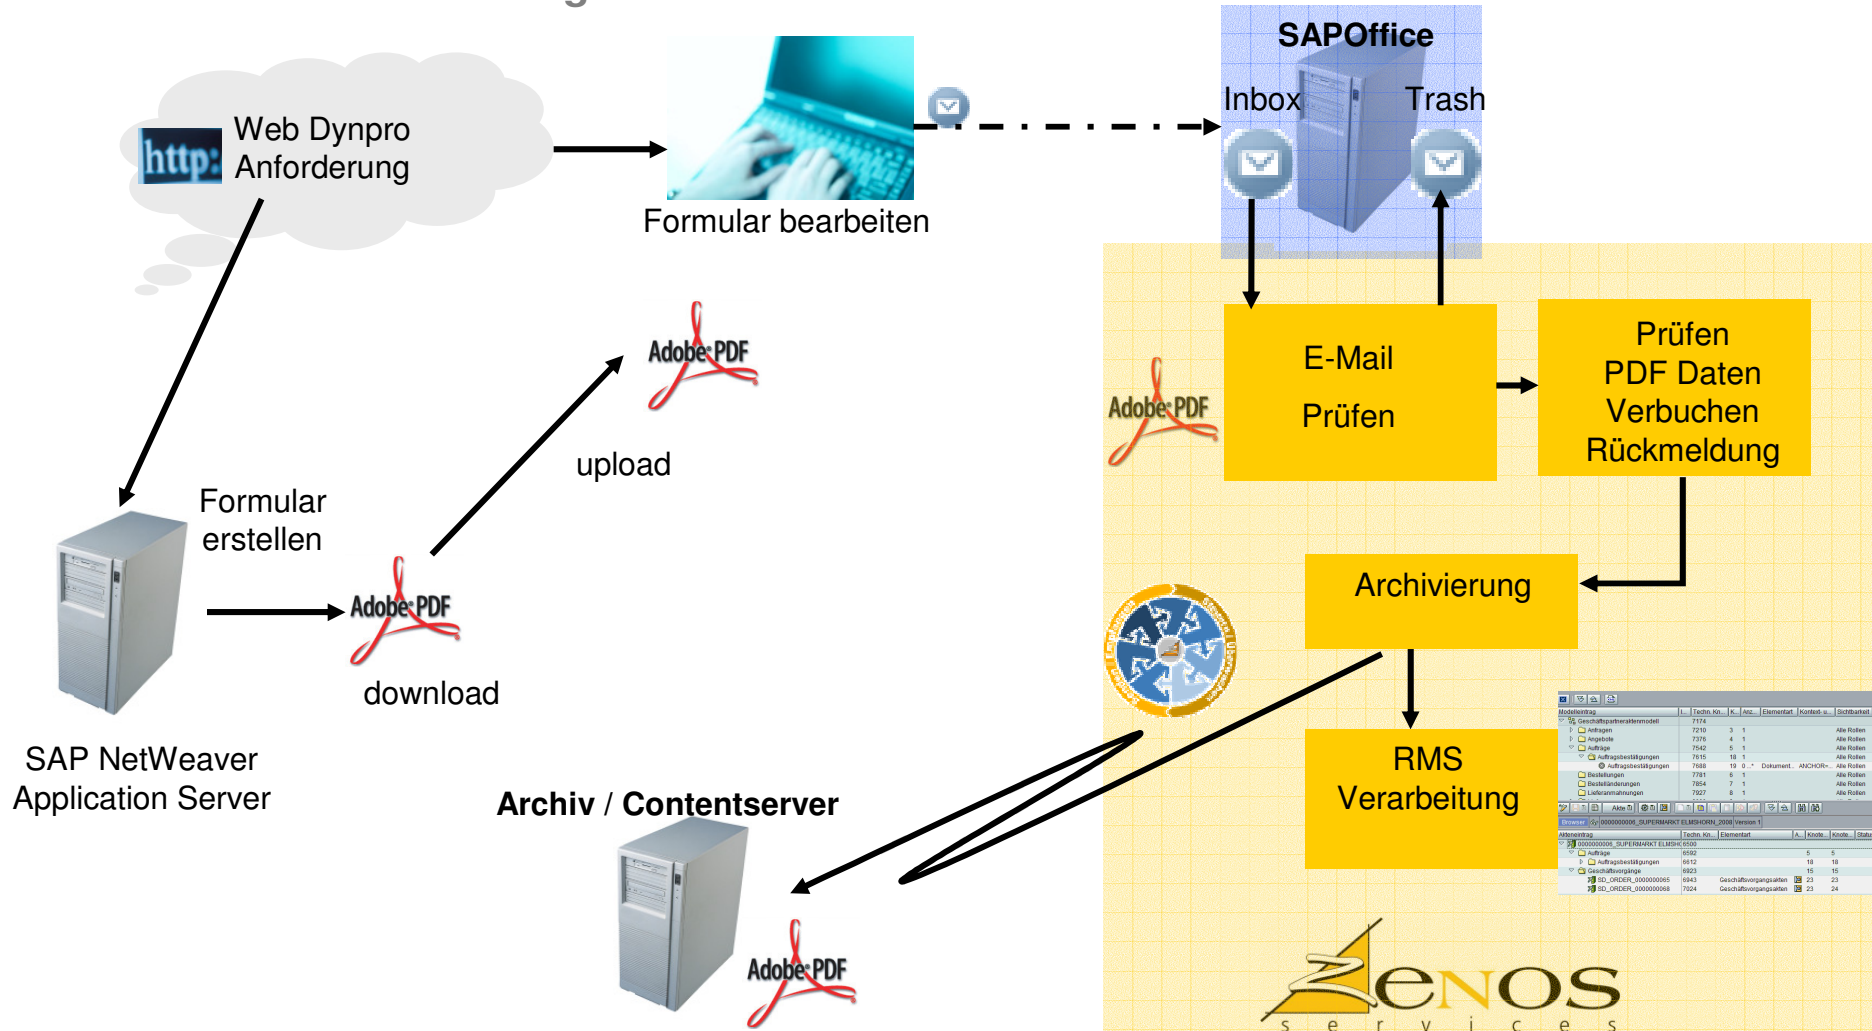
http:
Web Dynpro Anforderung

Formular bearbeiten

SAPOffice
Inbox
Trash

E-Mail
Prüfen

Prüfen
PDF Daten
Verbuchen
Rückmeldung

Adobe PDF

upload

Formular erstellen

Adobe PDF

download

SAP NetWeaver
Application Server

Archivierung

RMS
Verarbeitung

Archiv / Contentserver

Adobe PDF

ZENOS
services